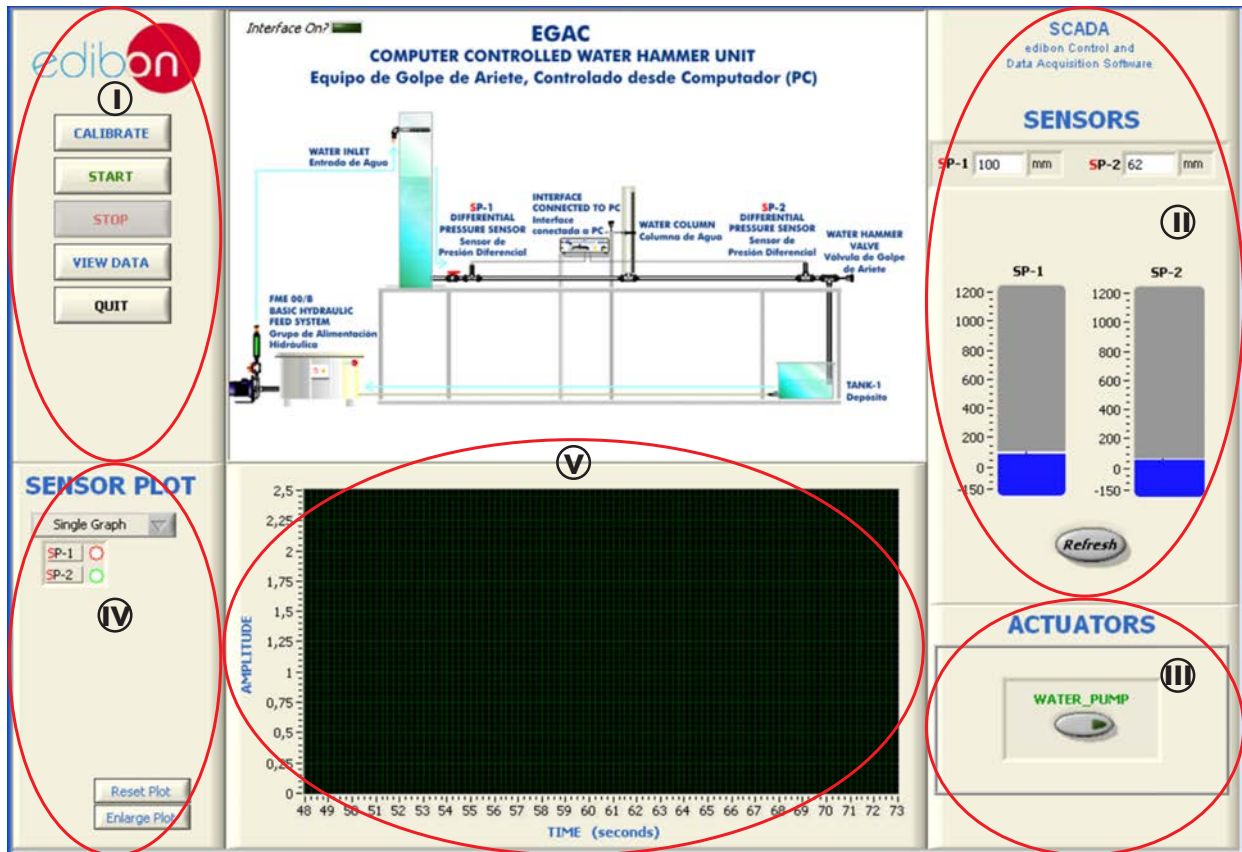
edibon

I

CALIBRATE

START

STOP

VIEW DATA

QUIT

Interface On?

EGAC

COMPUTER CONTROLLED WATER HAMMER UNIT

Equipo de Golpe de Ariete, Controlado desde Computador (PC)

WATER INLET
Entrada de Agua

SP-1
DIFFERENTIAL PRESSURE SENSOR
Sensor de Presión Diferencial

INTERFACE CONNECTED TO PC
Interface conectada a PC

WATER COLUMN
Columna de Agua

SP-2
DIFFERENTIAL PRESSURE SENSOR
Sensor de Presión Diferencial

WATER HAMMER VALVE
Válvula de Golpe de Ariete

FME 00/B
BASIC HYDRAULIC FEED SYSTEM
Grupo de Alimentación Hidráulica

TANK-1
Depósito

SCADA
edibon Control and Data Acquisition Software

SENSORS

SP-1 100 mm SP-2 62 mm

II

SP-1

SP-2

1200
1000
800
600
400
200
0
-150

1200
1000
800
600
400
200
0
-150

Refresh

ACTUATORS

III

WATER_PUMP

SENSOR PLOT

Single Graph

SP-1

SP-2

IV

Reset Plot

Enlarge Plot

V

2,5
2,25
2
1,75
1,5
1,25
1
0,75
0,5
0,25
0

AMPLITUDE

48 49 50 51 52 53 54 55 56 57 58 59 60 61 62 63 64 65 66 67 68 69 70 71 72 73

TIME (seconds)